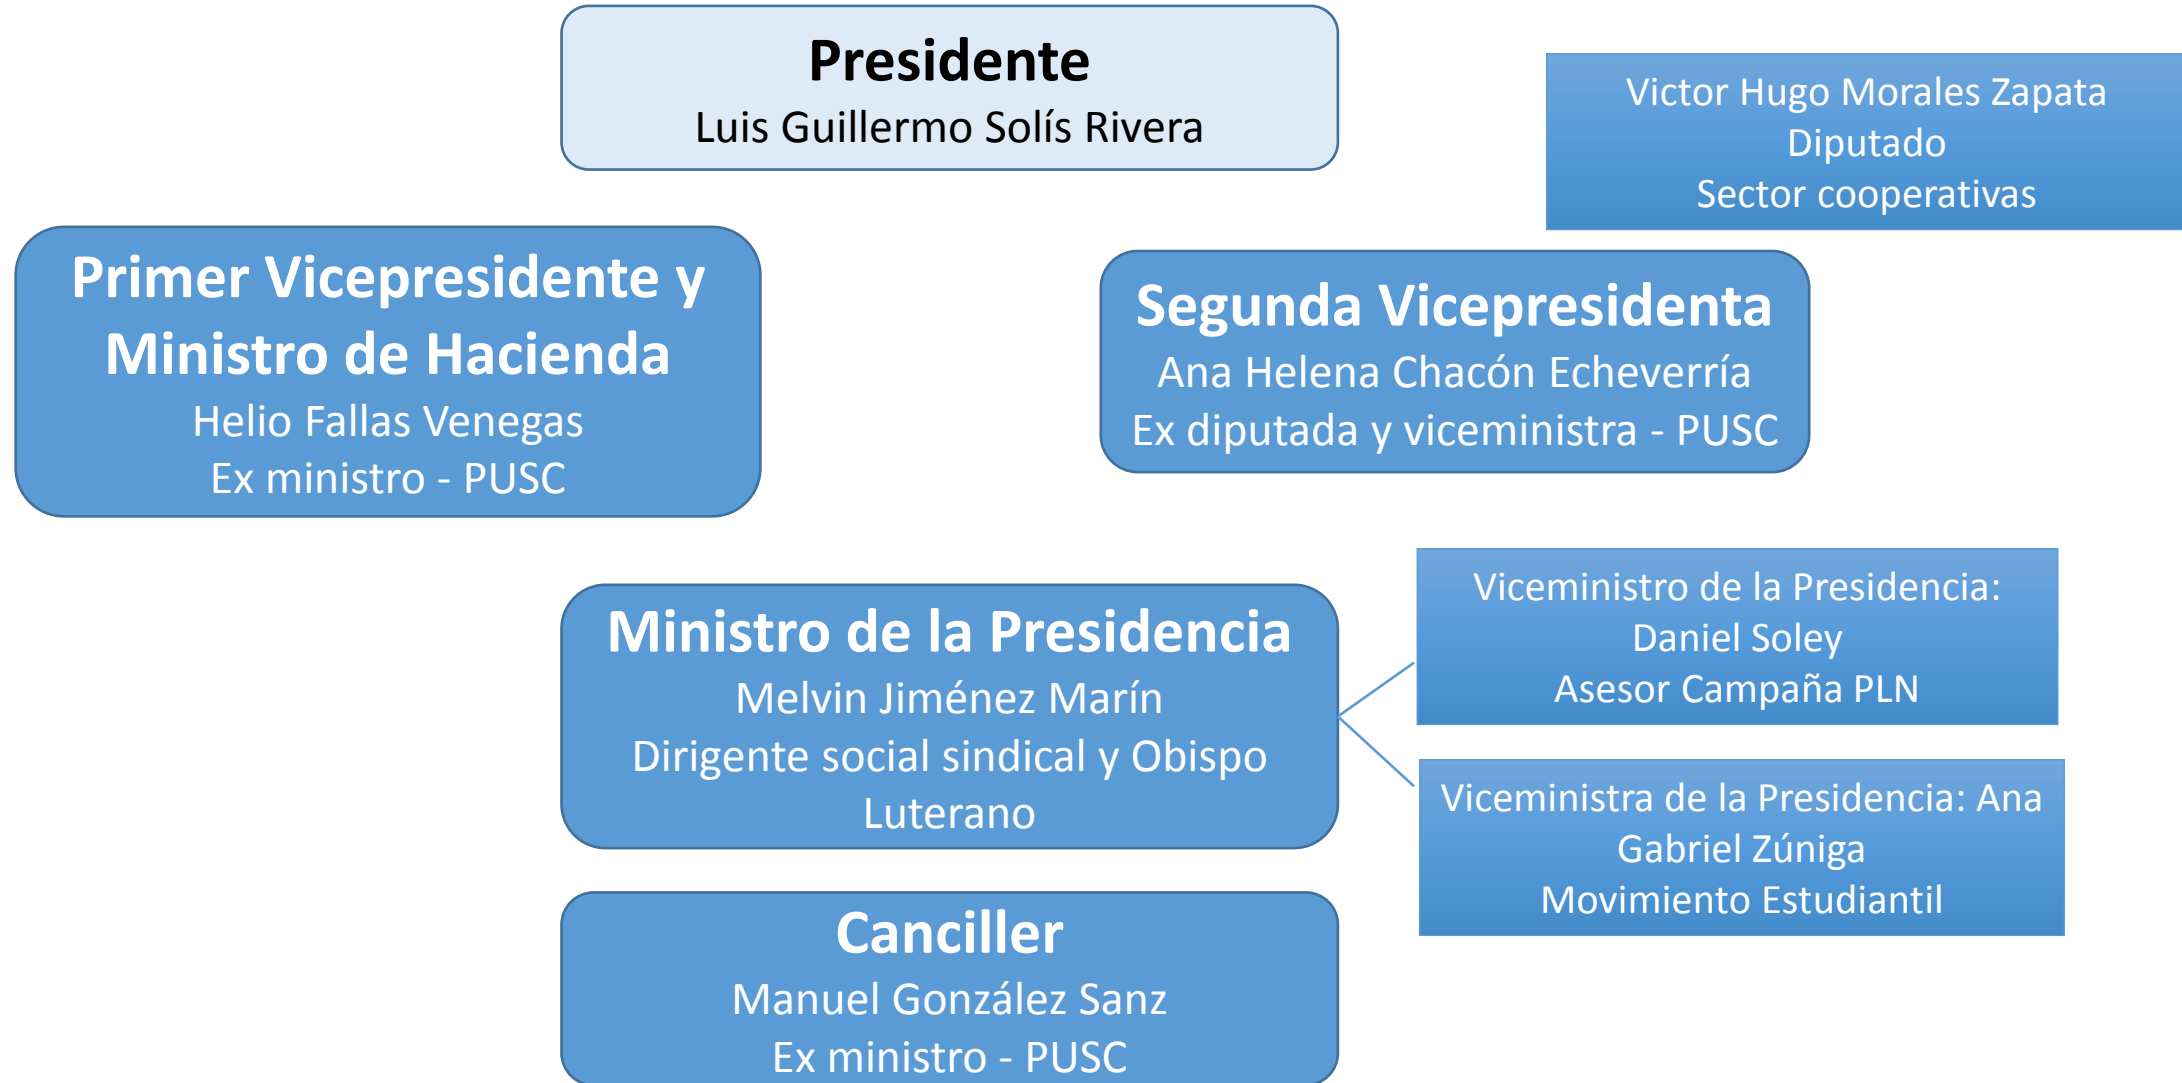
Presidente
Luis Guillermo Solís Rivera

Victor Hugo Morales Zapata
Diputado
Sector cooperativas

Primer Vicepresidente y Ministro de Hacienda
Helio Fallas Venegas
Ex ministro - PUSC

Segunda Vicepresidenta
Ana Helena Chacón Echeverría
Ex diputada y viceministra - PUSC

Ministro de la Presidencia
Melvin Jiménez Marín
Dirigente social sindical y Obispo Luterano

Viceministro de la Presidencia:
Daniel Soley
Asesor Campaña PLN

Viceministra de la Presidencia: Ana Gabriel Zúniga
Movimiento Estudiantil

Canciller
Manuel González Sanz
Ex ministro - PUSC